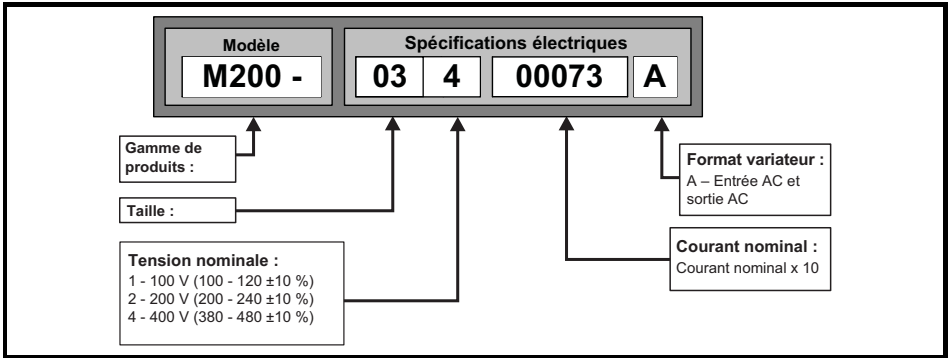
Modèle

M200 -

Spécifications électriques

03 | 4 | 00073 | A

Gamme de produits :

Taille :

Tension nominale :
1 - 100 V (100 - 120 ±10 %)
2 - 200 V (200 - 240 ±10 %)
4 - 400 V (380 - 480 ±10 %)

Format variateur :
A – Entrée AC et sortie AC

Courant nominal :
Courant nominal x 10